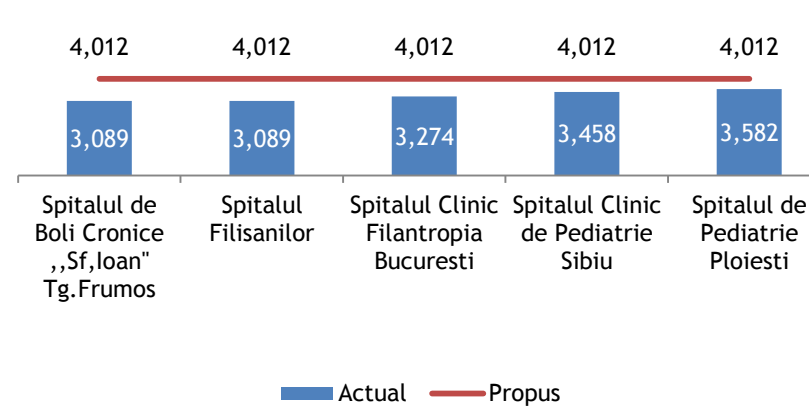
4,012 4,012 4,012 4,012 4,012

3,089 3,089 3,274 3,458 3,582

Spitalul de Boli Cronice ,,Sf,Ioan" Tg.Frumos

Spitalul Filisanilor

Spitalul Clinic Filantropia Bucuresti

Spitalul Clinic de Pediatrie Sibiu

Spitalul de Pediatrie Ploiesti

Actual Propus